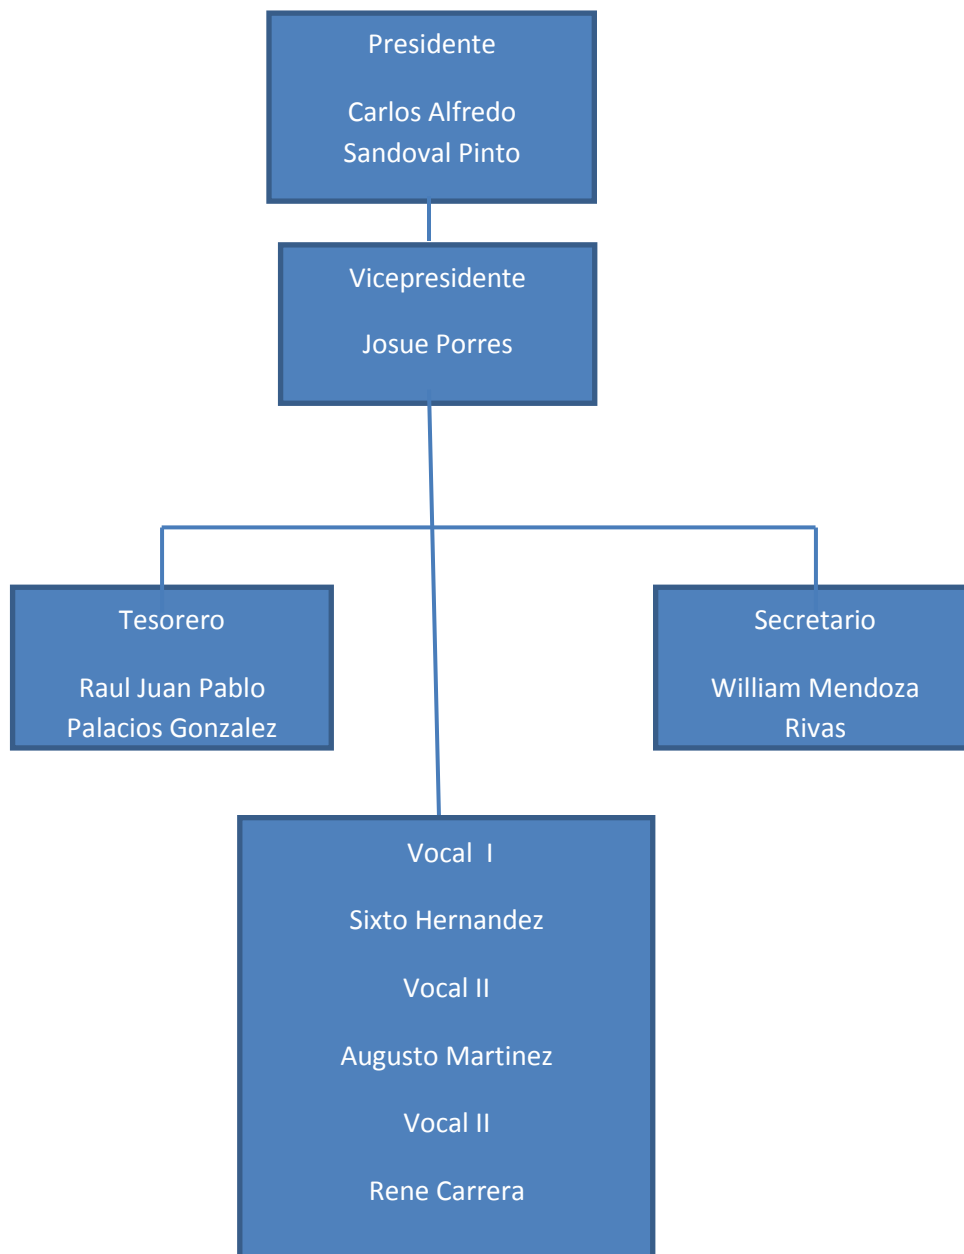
Presidente

Carlos Alfredo Sandoval Pinto

Vicepresidente

Josue Porres

Tesorero

Raul Juan Pablo Palacios Gonzalez

Secretario

William Mendoza Rivas

Vocal I

Sixto Hernandez

Vocal II

Augusto Martinez

Vocal II

Rene Carrera